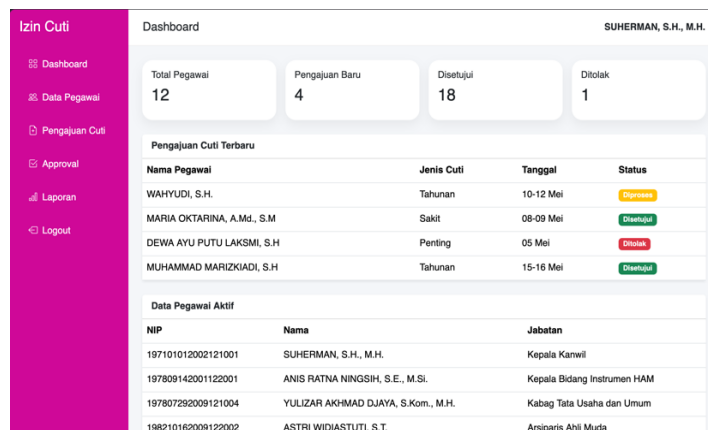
Izin Cuti

Dashboard
Data Pegawai
Pengajuan Cuti
Approval
Laporan
Logout

Dashboard

SUHERMAN, S.H., M.H.

Total Pegawai
12

Pengajuan Baru
4

Disetujui
18

Ditolak
1

Pengajuan Cuti Terbaru

| Nama Pegawai | Jenis Cuti | Tanggal | Status |
|---|---|---|---|
| WAHYUDI, S.H. | Tahunan | 10-12 Mei | Diproses |
| MARIA OKTARINA, A.Md., S.M | Sakit | 08-09 Mei | Disetujui |
| DEWA AYU PUTU LAKSMI, S.H | Penting | 05 Mei | Ditolak |
| MUHAMMAD MARIZKIADI, S.H | Tahunan | 15-16 Mei | Disetujui |

Data Pegawai Aktif

| NIP | Nama | Jabatan |
|---|---|---|
| 197101012002121001 | SUHERMAN, S.H., M.H. | Kepala Kanwil |
| 197809142001122001 | ANIS RATNA NINGSIH, S.E., M.Si. | Kepala Bidang Instrumen HAM |
| 197807292009121004 | YULIZAR AKHMAD DJAYA, S.Kom., M.H. | Kabag Tata Usaha dan Umum |
| 198210162009122002 | ASTRI WIDIASTUTI, S.T. | Arsiparis Ahli Muda |